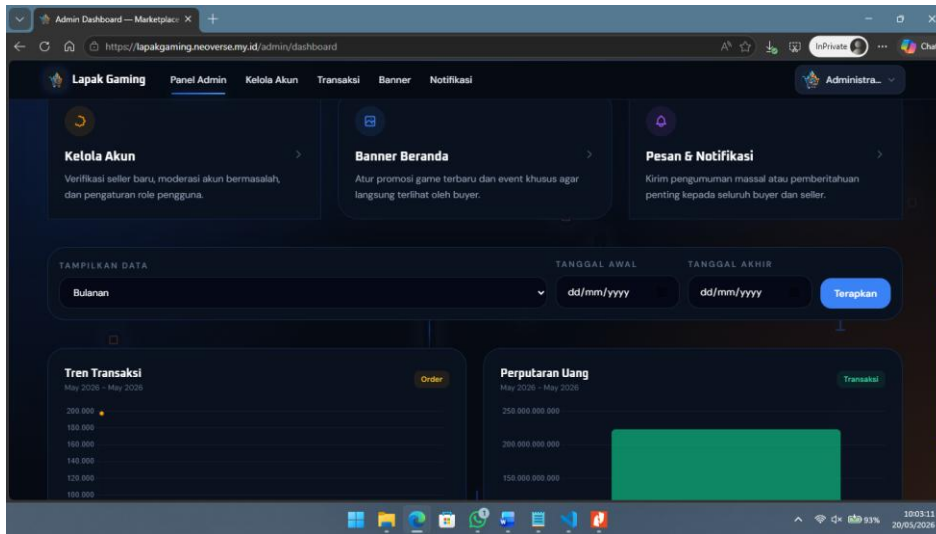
Admin Dashboard — Marketplace ×
+
https://lapakgaming.neoverse.my.id/admin/dashboard
InPrivate
Cha

Lapak Gaming
Panel Admin
Kelola Akun
Transaksi
Banner
Notifikasi
Administra...

Kelola Akun
Verifikasi seller baru, moderasi akun bermasalah, dan pengaturan role pengguna.

Banner Beranda
Atur promosi game terbaru dan event khusus agar langsung terlihat oleh buyer.

Pesan & Notifikasi
Kirim pengumuman massal atau pemberitahuan penting kepada seluruh buyer dan seller.

TAMPILKAN DATA
Bulanan
TANGGAL AWAL
dd/mm/yyyy
TANGGAL AKHIR
dd/mm/yyyy
Terapkan

Tren Transaksi
May 2026 - May 2026
Order
200.000
180.000
160.000
140.000
120.000
100.000

Perputaran Uang
May 2026 - May 2026
Transaksi
250.000.000.000
200.000.000.000
150.000.000.000

93%
10:03:11
20/05/2026